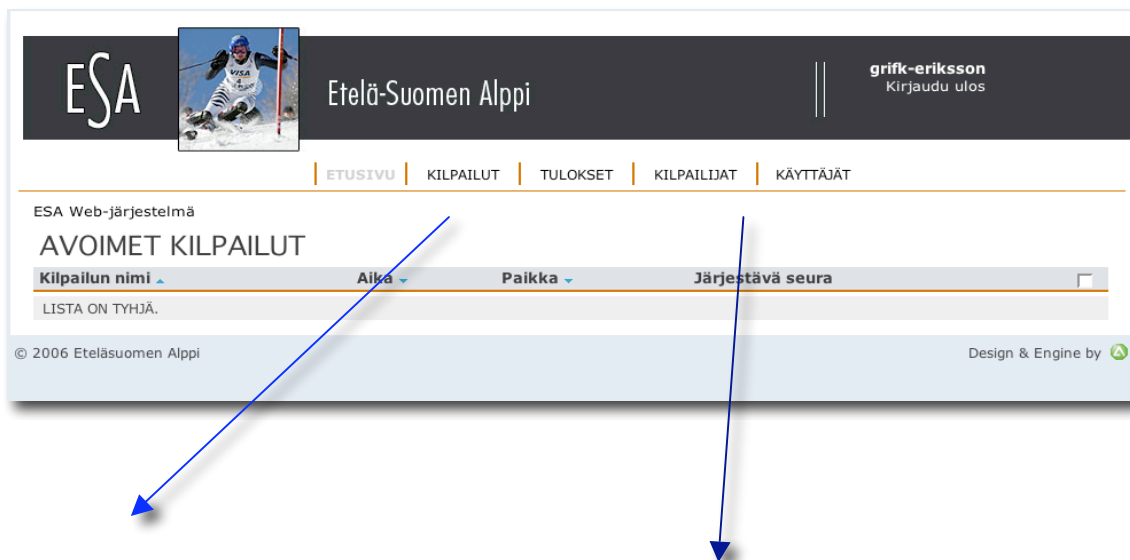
ESA

VISA

Etelä-Suomen Alppi

grifk-eriksson
Kirjaudu ulos

ETUSIVU | KILPAILUT | TULOKSET | KILPAILIJAT | KÄYTTÄJÄT

ESA Web-järjestelmä

AVOIMET KILPAILUT

| Kilpailun nimi | Aika | Paikka | Järjestävä seura |
|---|---|---|---|
| LISTA ON TYHJÄ. | | | |

© 2006 Eteläsuomen Alppi

Design & Engine by